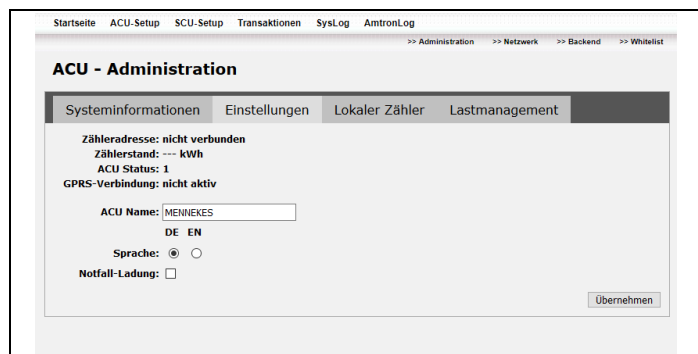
Startseite ACU-Setup SCU-Setup Transaktionen SysLog AmtronLog

>> Administration >> Netzwerk >> Backend >> Whitelist

ACU - Administration

Systeminformationen Einstellungen Lokaler Zähler Lastmanagement

Zähleradresse: nicht verbunden
Zählerstand: --- kWh
ACU Status: 1
GPRS-Verbindung: nicht aktiv

ACU Name: MENNEKES

DE EN
Sprache:

Notfall-Ladung:

Übernehmen